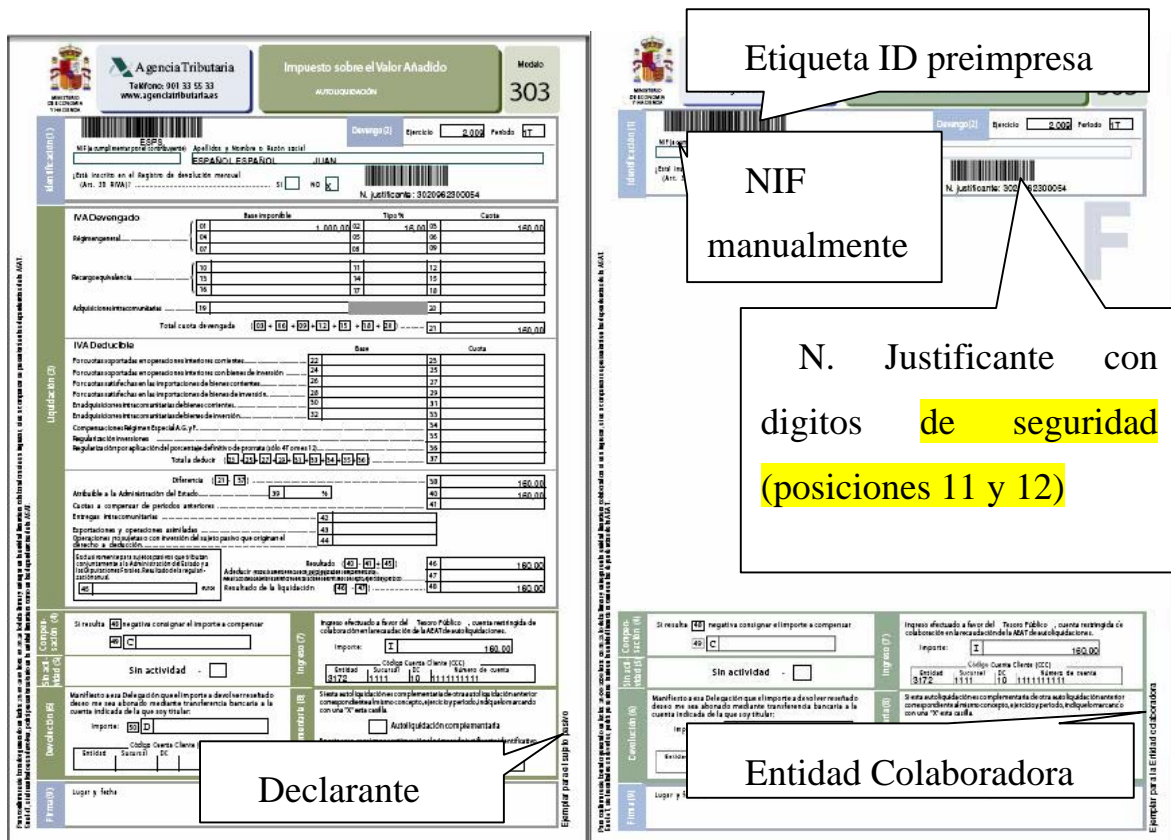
MINISTERIO DE ECONOMÍA Y HACIENDA

Agencia Tributaria
Teléfono: 901 33 55 33
www.agenciatributaria.es

Impuesto sobre el Valor Añadido
AUTOLIQUIDACIÓN

Modelo
303

Identificación (1)

Devengo (2) Ejercicio 2.009 Período 1T

ESP8

NIF (a cumplimentar por el contribuyente) Apellidos y Nombre o Razón social
ESPAÑOL ESPAÑOL JUAN

¿Está inscrito en el Registro de devolución mensual (Art. 30 RIVA)? SI NO X

N. justificante: 3030962300054

Liquidación (3)

IVA Devengado

| | Base imponible | | Tipo % | | Cuota |
|---|---|---|---|---|---|
| Régimen general | 01 | 1.000,00 | 02 16,00 | 03 | 160,00 |
| | 04 | | 05 | 06 | |
| | 07 | | 08 | 09 | |
| Recargo equivalencia | 10 | | 11 | 12 | |
| | 13 | | 14 | 15 | |
| | 16 | | 17 | 18 | |
| Adquisiciones intracomunitarias | 19 | | | 20 | |

Total cuota devengada ( [03] + [06] + [09] + [12] + [15] + [18] + [20] ) 21 160,00

IVA Deducible

| | Base | Cuota |
|---|---|---|
| Por cuotas soportadas en operaciones interiores corrientes | 22 | 23 |
| Por cuotas soportadas en operaciones interiores con bienes de inversión | 24 | 25 |
| Por cuotas satisfechas en las importaciones de bienes corrientes | 26 | 27 |
| Por cuotas satisfechas en las importaciones de bienes de inversión | 28 | 29 |
| En adquisiciones intracomunitarias de bienes corrientes | 30 | 31 |
| En adquisiciones intracomunitarias de bienes de inversión | 32 | 33 |
| Compensaciones Régimen Especial A.G. y P. | | 34 |
| Regularización inversiones | | 35 |
| Regularización por aplicación del porcentaje definitivo de prorrata (sólo 4T o mes 12) | | 36 |

Total a deducir ( [23] + [25] + [27] + [29] + [31] + [33] + [34] + [35] + [36] ) 37

Diferencia ( [21] - [37] ) 38 160,00
Atribuible a la Administración del Estado 39 % 40 160,00
Cuotas a compensar de periodos anteriores 41
Entregas intracomunitarias 42
Exportaciones y operaciones asimiladas 43
Operaciones no sujetas o con inversión del sujeto pasivo que originan el derecho a deducción 44

Exclusivamente para sujetos pasivos que tributan conjuntamente a la Administración del Estado y a las Diputaciones Forales. Resultado de la regularización anual. 45 euros

Resultado ( [40] - [41] + [45] ) 46 160,00
A deducir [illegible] 47
Resultado de la liquidación ( [46] - [47] ) 48 160,00

Compensación (4)
Si resulta [48] negativa consignar el importe a compensar
49 C

Sin actividad (5)
Sin actividad

Ingreso (7)
Ingreso efectuado a favor del Tesoro Público, cuenta restringida de colaboración en la recaudación de la AEAT de autoliquidaciones.
Importe: I 160,00
Código Cuenta Cliente (CCC)
Entidad 3172 Sucursal 1111 DC 10 Número de cuenta 1111111111

Devolución (6)
Manifiesto a esa Delegación que el importe a devolver reseñado deseo me sea abonado mediante transferencia bancaria a la cuenta indicada de la que soy titular:
Importe: 50 D
Código Cuenta Cliente
Entidad Sucursal DC

Complementaria (8)
Si esta autoliquidación es complementaria de otra autoliquidación anterior correspondiente al mismo concepto, ejercicio y período, indíquelo marcando con una "X" esta casilla.
Autoliquidación complementaria

Firma (9)
Lugar y fecha

Ejemplar para el sujeto pasivo

Etiqueta ID preimpresa

NIF manualmente

N. Justificante con digitos de seguridad (posiciones 11 y 12)

Devengo (2) Ejercicio 2.009 Período 1T
N. justificante: 302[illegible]2300054

Si resulta [48] negativa consignar el importe a compensar
49 C
Sin actividad
Ingreso efectuado a favor del Tesoro Público, cuenta restringida de colaboración en la recaudación de la AEAT de autoliquidaciones.
Importe: I 160,00
Código Cuenta Cliente (CCC)
Entidad 3172 Sucursal 1111 DC 10 Número de cuenta 1111111111
Manifiesto a esa Delegación que el importe a devolver reseñado deseo me sea abonado mediante transferencia bancaria a la cuenta indicada de la que soy titular:
Si esta autoliquidación es complementaria de otra autoliquidación anterior correspondiente al mismo concepto, ejercicio y período, indíquelo marcando con una "X" esta casilla.
Lugar y f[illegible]

Ejemplar para la Entidad colaboradora

Declarante

Entidad Colaboradora